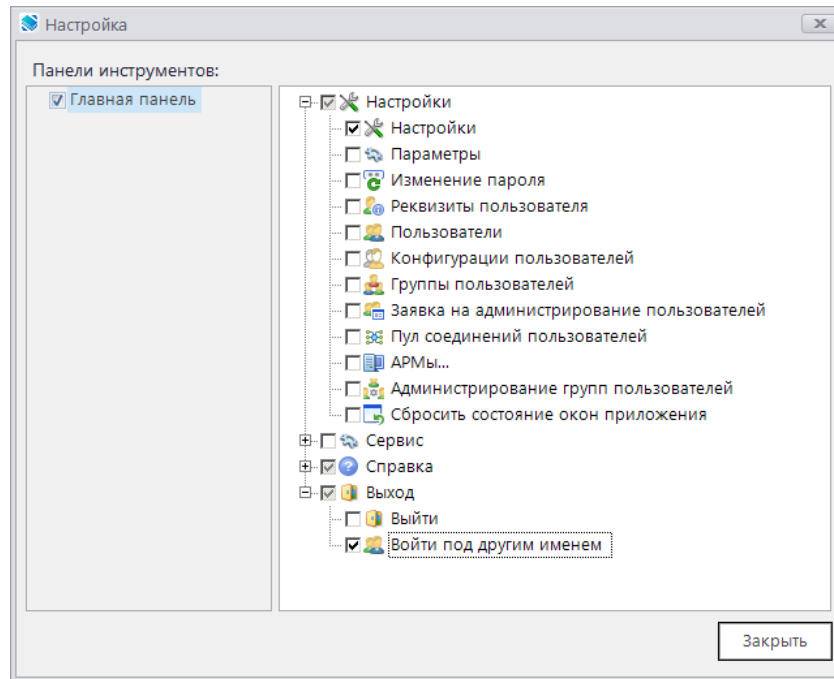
Настройка

Панели инструментов:

Главная панель

Настройки
Настройки
Параметры
Изменение пароля
Реквизиты пользователя
Пользователи
Конфигурации пользователей
Группы пользователей
Заявка на администрирование пользователей
Пул соединений пользователей
АРМы...
Администрирование групп пользователей
Сбросить состояние окон приложения
Сервис
Справка
Выход
Выйти
Войти под другим именем

Закрыть